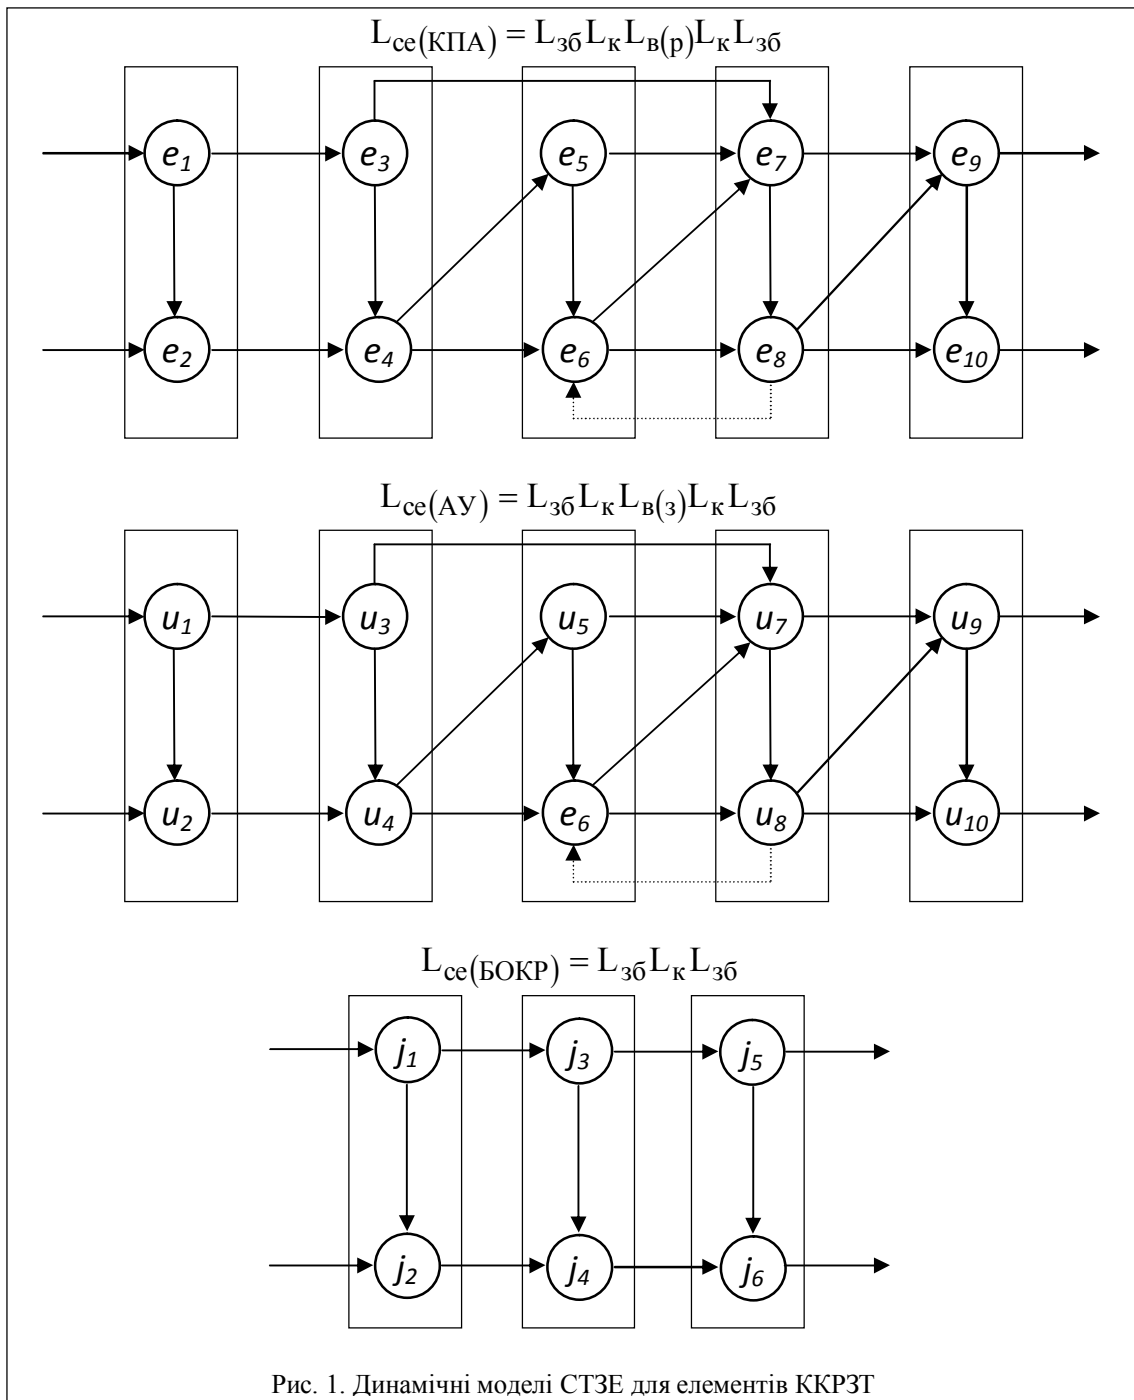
$L_{се(КПА)} = L_{зб} L_{к} L_{в(р)} L_{к} L_{зб}$

$e_1$ $e_3$ $e_5$ $e_7$ $e_9$

$e_2$ $e_4$ $e_6$ $e_8$ $e_{10}$

$L_{се(АУ)} = L_{зб} L_{к} L_{в(з)} L_{к} L_{зб}$

$u_1$ $u_3$ $u_5$ $u_7$ $u_9$

$u_2$ $u_4$ $e_6$ $u_8$ $u_{10}$

$L_{се(БОКР)} = L_{зб} L_{к} L_{зб}$

$j_1$ $j_3$ $j_5$

$j_2$ $j_4$ $j_6$

Рис. 1. Динамічні моделі СТЗЕ для елементів ККРЗТ